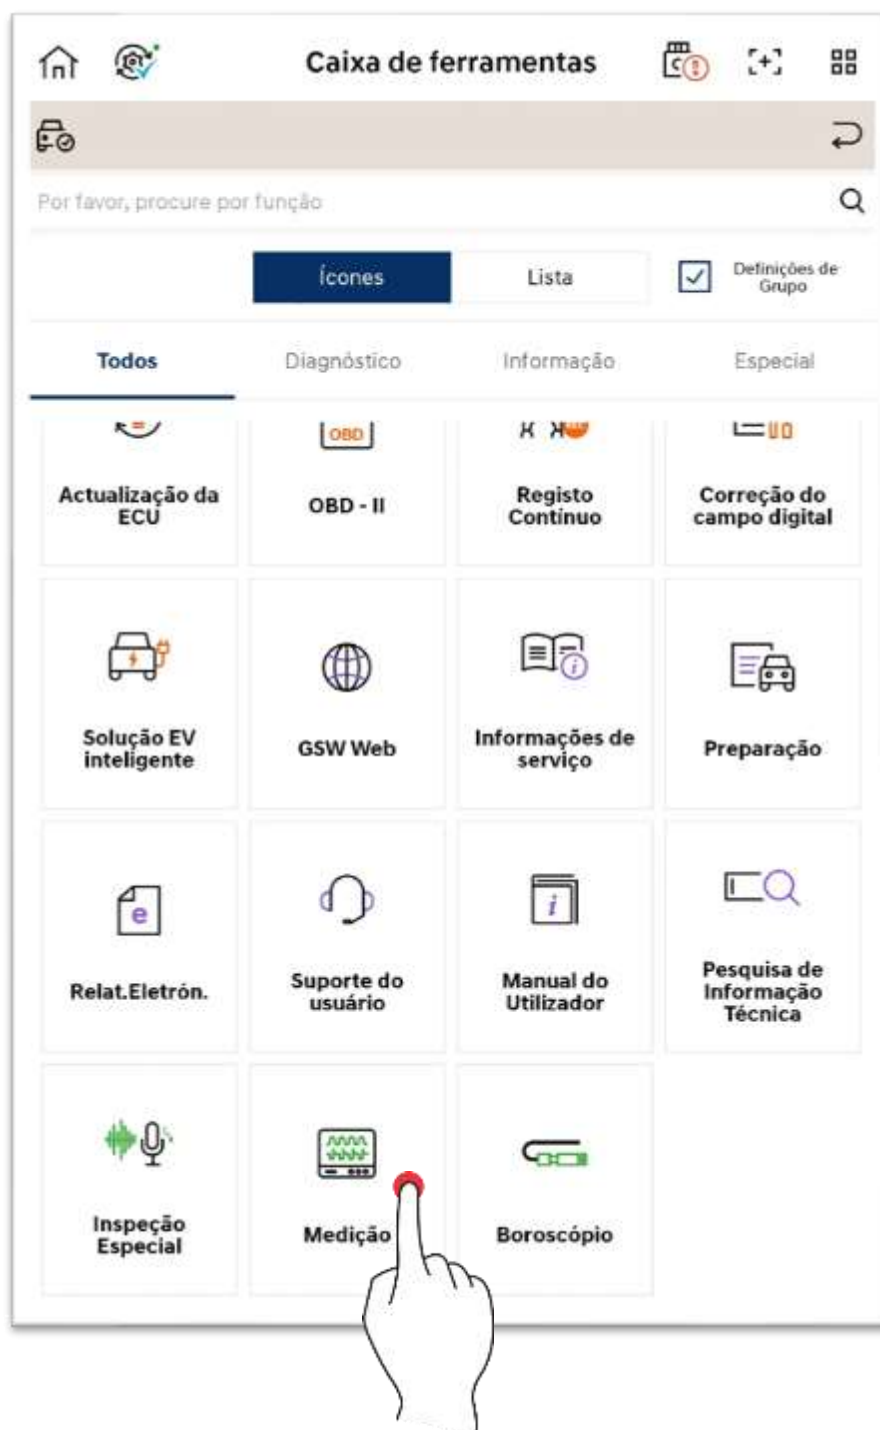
Caixa de ferramentas

Por favor, procure por função

Ícones

Lista

Definições de Grupo

Todos

Diagnóstico

Informação

Especial

OBD

Actualização da ECU

OBD - II

Registo Contínuo

Correção do campo digital

Solução EV inteligente

GSW Web

Informações de serviço

Preparação

e

Relat.Eletrón.

Suporte do usuário

i

Manual do Utilizador

Pesquisa de Informação Técnica

Inspeção Especial

Medição

Boroscópio